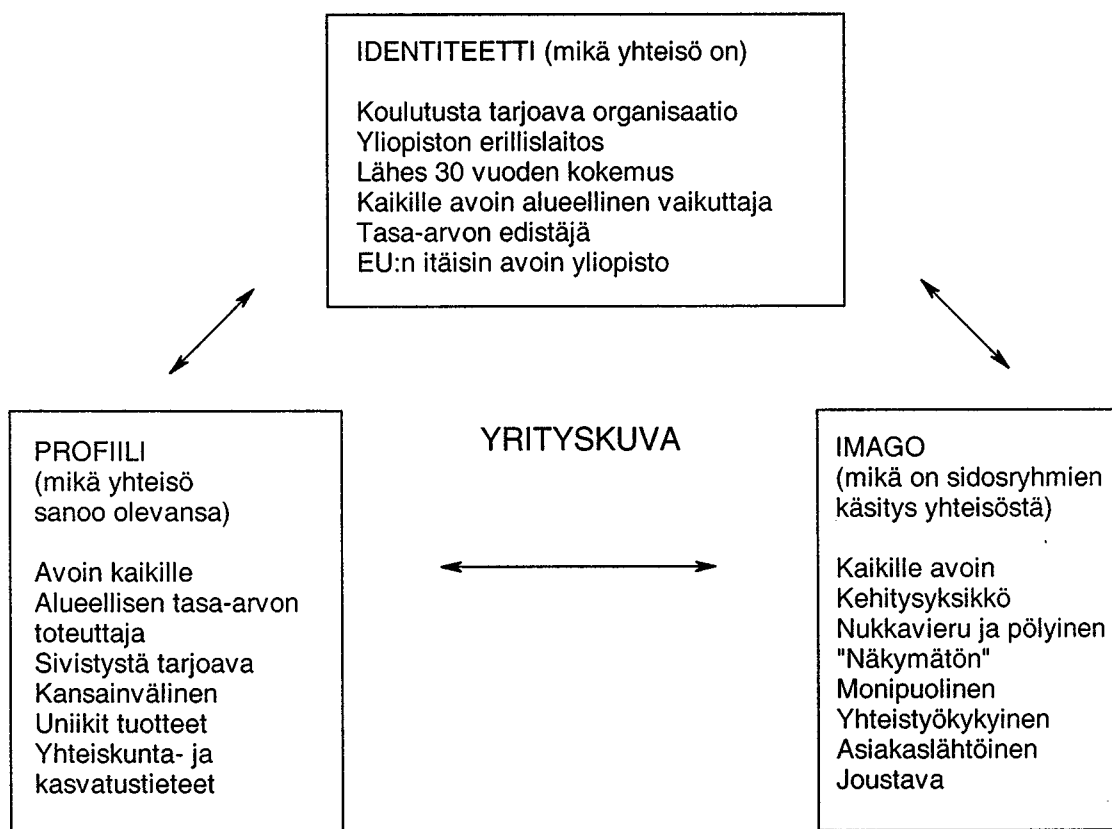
IDENTITEETTI (mikä yhteisö on)

Koulutusta tarjoava organisaatio
Yliopiston erillislaitos
Lähes 30 vuoden kokemus
Kaikille avoin alueellinen vaikuttaja
Tasa-arvon edistäjä
EU:n itäisin avoin yliopisto

PROFIILI
(mikä yhteisö sanoo olevansa)

Avoin kaikille
Alueellisen tasa-arvon toteuttaja
Sivistystä tarjoava
Kansainvälinen
Uniikit tuotteet
Yhteiskunta- ja kasvatustieteet

YRITYSKUVA

IMAGO
(mikä on sidosryhmien käsitys yhteisöstä)

Kaikille avoin
Kehitysyksikkö
Nukkavieru ja pölyinen
"Näkymätön"
Monipuolinen
Yhteistyökykyinen
Asiakaslähtöinen
Joustava